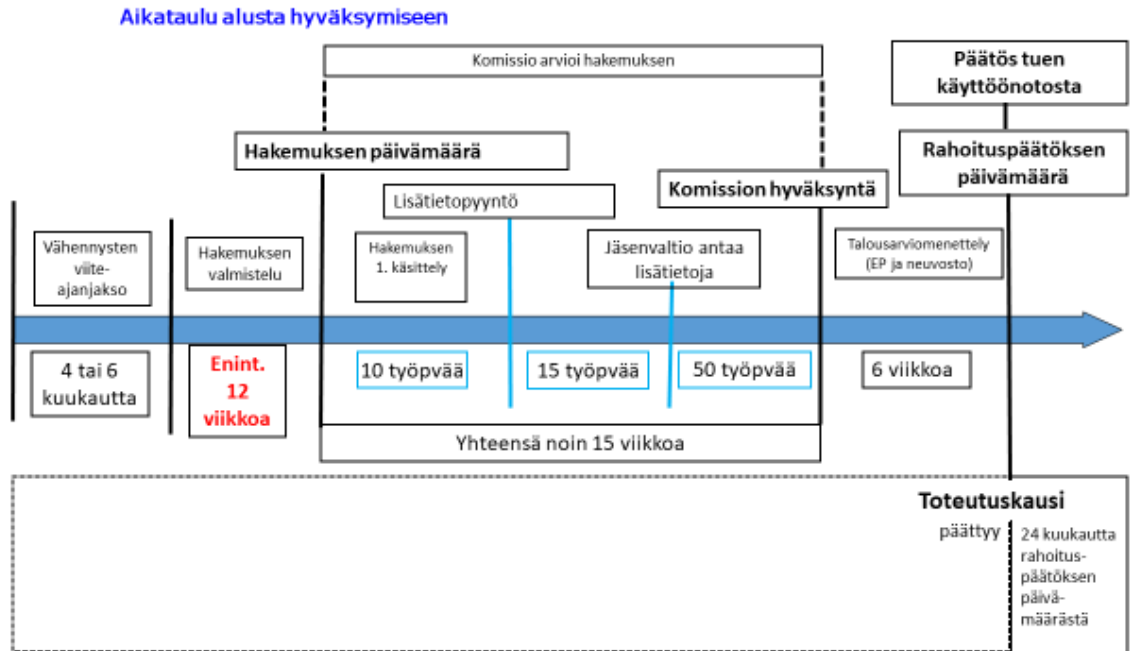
Aikataulu alusta hyväksymiseen

Komissio arvioi hakemuksen

Päätös tuen käyttöönotosta

Hakemuksen päivämäärä

Rahoituspäätöksen päivämäärä

Lisätietopyyntö

Komission hyväksyntä

Vähennysten viiteajanjakso

Hakemuksen valmistelu

Hakemuksen 1. käsittely

Jäsenvaltio antaa lisätietoja

Talousarviomenettely (EP ja neuvosto)

4 tai 6 kuukautta

Enint. 12 viikkoa

10 työpvää

15 työpvää

50 työpvää

6 viikkoa

Yhteensä noin 15 viikkoa

Toteutuskausi

päättyy

24 kuukautta rahoituspäätöksen päivämäärästä